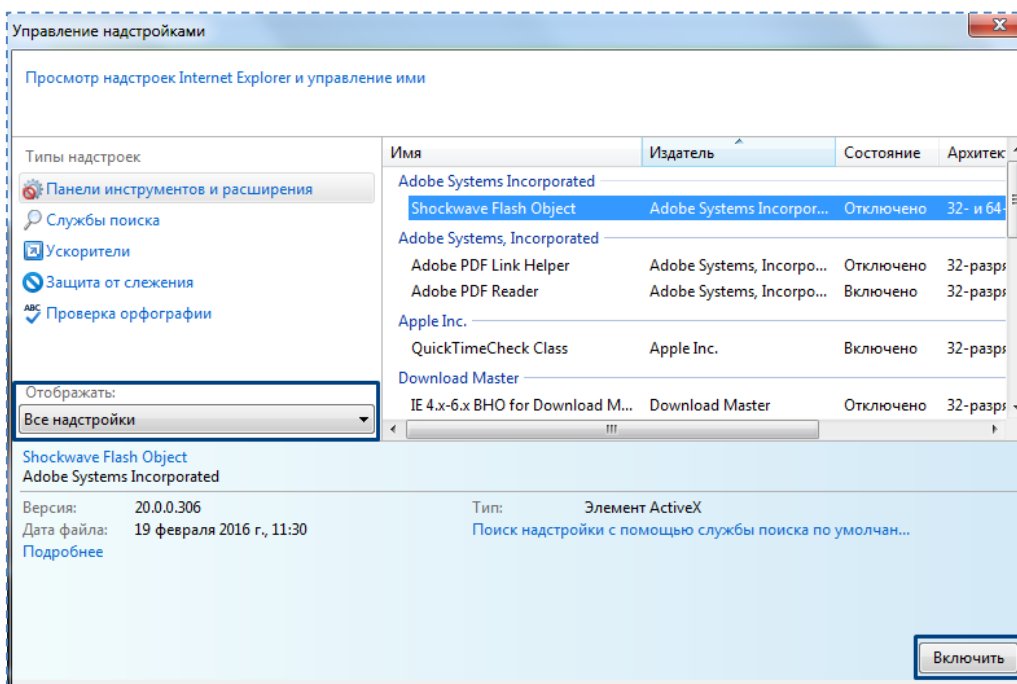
Управление надстройками

Просмотр надстроек Internet Explorer и управление ими

Типы надстроек

Панели инструментов и расширения

Службы поиска

Ускорители

Защита от слежения

Проверка орфографии

Отображать:

Все надстройки

| Имя | Издатель | Состояние | Архитек |
|---|---|---|---|
| Adobe Systems Incorporated | | | |
| Shockwave Flash Object | Adobe Systems Incorpor... | Отключено | 32- и 64- |
| Adobe Systems, Incorporated | | | |
| Adobe PDF Link Helper | Adobe Systems, Incorpo... | Отключено | 32-разря |
| Adobe PDF Reader | Adobe Systems, Incorpo... | Включено | 32-разря |
| Apple Inc. | | | |
| QuickTimeCheck Class | Apple Inc. | Включено | 32-разря |
| Download Master | | | |
| IE 4.x-6.x BHO for Download M... | Download Master | Отключено | 32-разря |

III

Shockwave Flash Object
Adobe Systems Incorporated

Версия: 20.0.0.306
Дата файла: 19 февраля 2016 г., 11:30
Подробнее

Тип: Элемент ActiveX
Поиск надстройки с помощью службы поиска по умолчан...

Включить